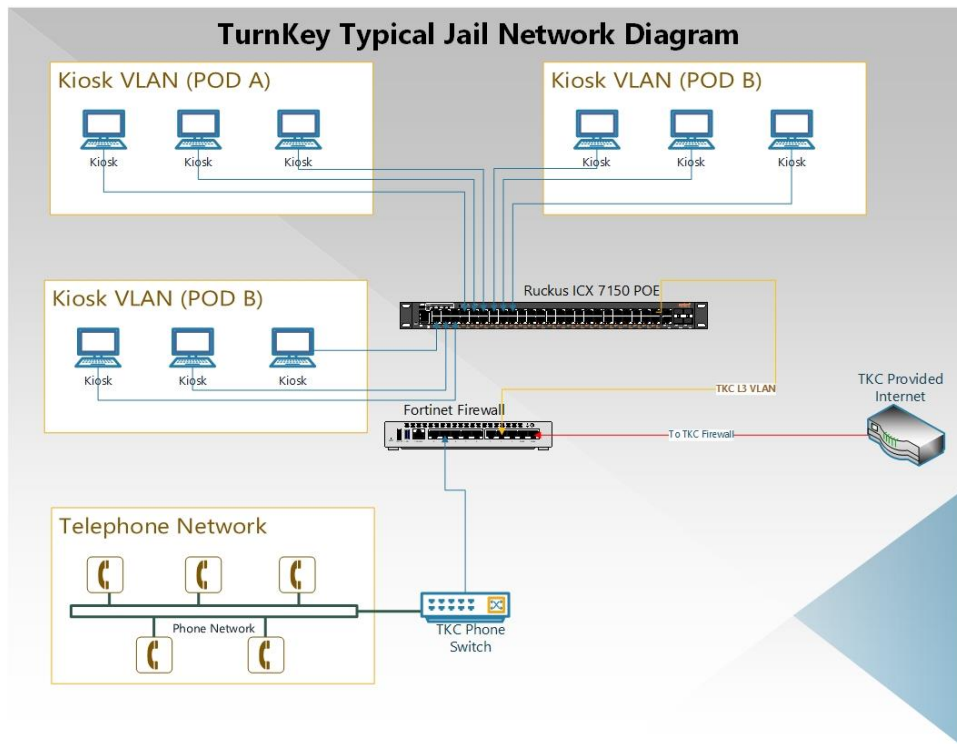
TurnKey Typical Jail Network Diagram

Kiosk VLAN (POD A)

Kiosk
Kiosk
Kiosk

Kiosk VLAN (POD B)

Kiosk
Kiosk
Kiosk

Ruckus ICX 7150 POE

Kiosk VLAN (POD B)

Kiosk
Kiosk
Kiosk

TKC L3 VLAN

TKC Provided Internet

Fortinet Firewall

To TKC Firewall

Telephone Network

Phone Network

TKC Phone Switch